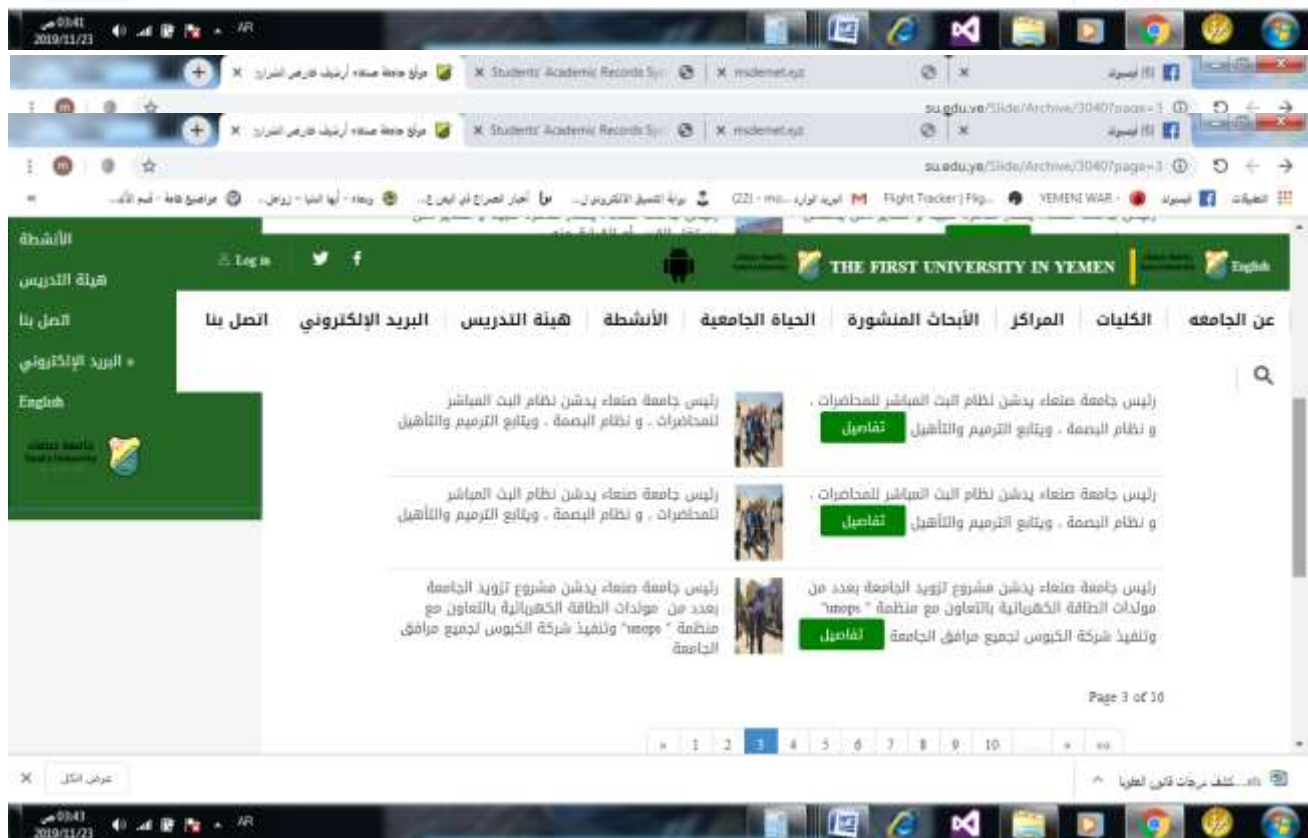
03:41 ص
2019/11/23
AR

موقع جامعة صنعاء أرشيف فارغ النشرات ×
Students' Academic Records Sy ×
msdemet.eg ×
(8) فيسبوك

su.edu.ye/Slide/Archive/3040?page=3

العطيات | فيسبوك | YEMENI WAR | Flight Tracker | Flig... | البريد الوارد - ms... | (22) - ms... | بوابة التسجيل الالكتروني ل... | أخبار الصراع في اليمن ع... | وطاء - أنها الدنيا - زواجل... | مواضيع عامة - قسم الأد...

الأنشطة
هيئة التدريس
اتصل بنا
» البريد الإلكتروني
English
جامعة صنعاء
Sana'a University

Log in

THE FIRST UNIVERSITY IN YEMEN
English

عن الجامعه | الكليات | المراكز | الأبحاث المنشورة | الحياة الجامعية | الأنشطة | هيئة التدريس | البريد الإلكتروني | اتصل بنا

رئيس جامعة صنعاء يدشن نظام البث المباشر للمحاضرات ، و نظام البصمة ، ويتابع الترميم والتأهيل
تفاصيل
رئيس جامعة صنعاء يدشن نظام البث المباشر للمحاضرات ، و نظام البصمة ، ويتابع الترميم والتأهيل

رئيس جامعة صنعاء يدشن نظام البث المباشر للمحاضرات ، و نظام البصمة ، ويتابع الترميم والتأهيل
تفاصيل
رئيس جامعة صنعاء يدشن نظام البث المباشر للمحاضرات ، و نظام البصمة ، ويتابع الترميم والتأهيل

رئيس جامعة صنعاء يدشن مشروع تزويد الجامعة بعدد من مولدات الطاقة الكهربائية بالتعاون مع منظمة " unops" وتنفيذ شركة الكبوس لجميع مرافق الجامعة
تفاصيل
رئيس جامعة صنعاء يدشن مشروع تزويد الجامعة بعدد من مولدات الطاقة الكهربائية بالتعاون مع منظمة " unops" وتنفيذ شركة الكبوس لجميع مرافق الجامعة

Page 3 of 16

« 1 2 3 4 5 6 7 8 9 10 ... » »»

كشف درجات قانون العقوبا....xls
عرض الكل

03:43 ص
2019/11/23
AR